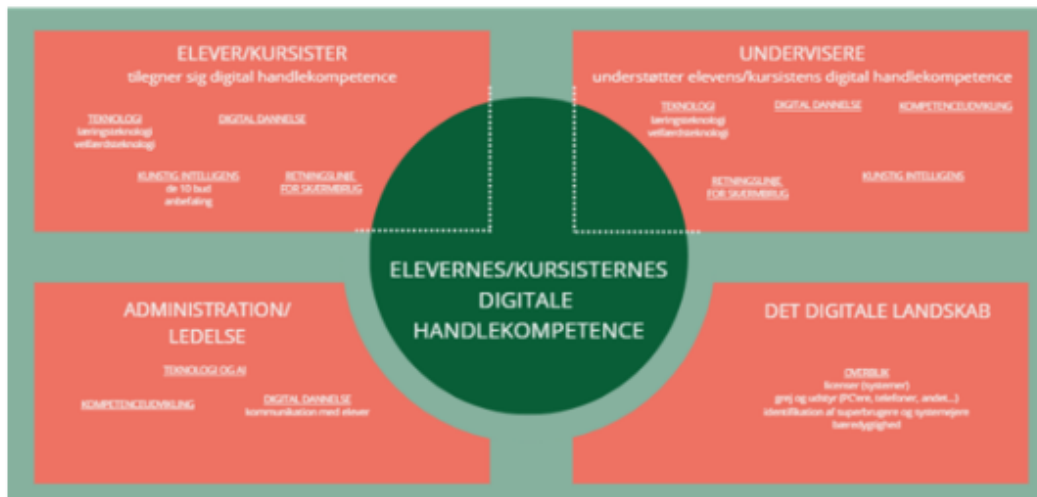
ELEVER/KURSISTER
tilegner sig digital handlekompetence

TEKNOLOGI
læringsteknologi
velfærdsteknologi

DIGITAL DANNELSE

KUNSTIG INTELLIGENS
de 10 bud
anbefaling

RETNINGSLINJE
FOR SKÆRMBRUG

UNDERVISERE
understøtter elevens/kursistens digital handlekompetence

TEKNOLOGI
læringsteknologi
velfærdsteknologi

DIGITAL DANNELSE

KOMPETENCEUDVIKLING

RETNINGSLINJE
FOR SKÆRMBRUG

KUNSTIG INTELLIGENS

ELEVERNES/KURSISTERNES
DIGITALE
HANDLEKOMPETENCE

ADMINISTRATION/
LEDELSE

TEKNOLOGI OG AI

KOMPETENCEUDVIKLING

DIGITAL DANNELSE
kommunikation med elever

DET DIGITALE LANDSKAB

OVERBLIK
licenser (systemer)
grej og udstyr (PC'ere, telefoner, andet...)
identifikation af superbrugere og systemejere
bæredygtighed